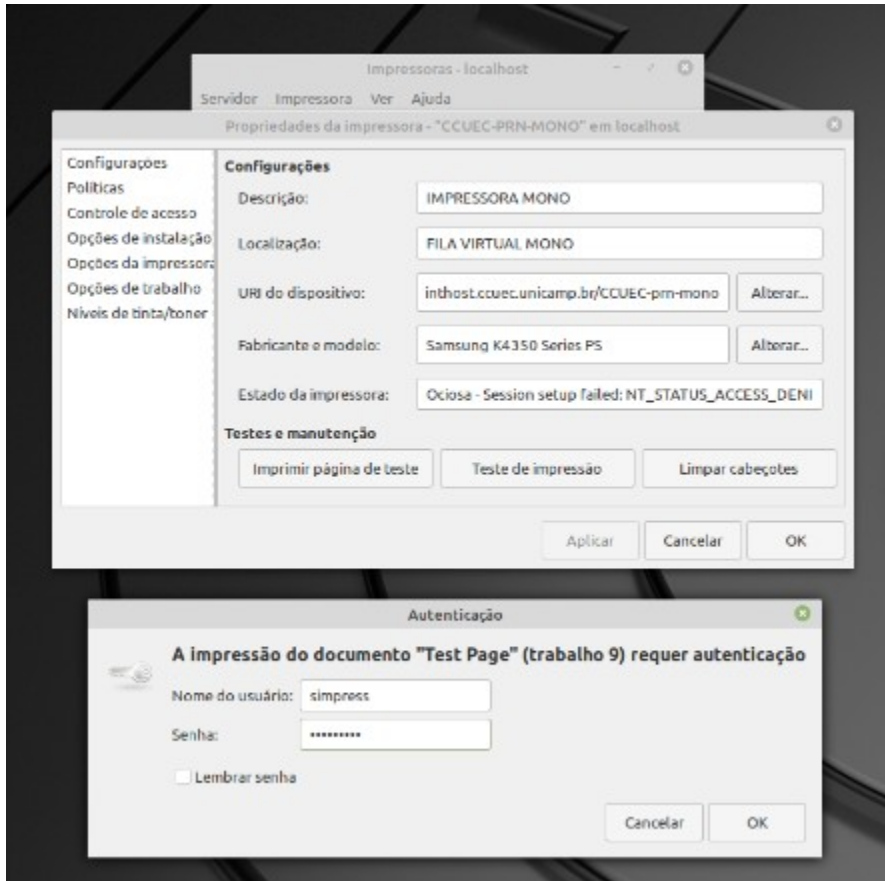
Impressoras - localhost

Servidor Impressora Ver Ajuda

Propriedades da impressora - "CCUEC-PRN-MONO" em localhost

Configurações
Políticas
Controle de acesso
Opções de instalação
Opções da impressora
Opções de trabalho
Níveis de tinta/toner

Configurações

Descrição: IMPRESSORA MONO

Localização: FILA VIRTUAL MONO

URI do dispositivo: inthost.ccuec.unicamp.br/CCUEC-prn-mono Alterar...

Fabricante e modelo: Samsung K4350 Series PS Alterar...

Estado da impressora: Ociosa - Session setup failed: NT_STATUS_ACCESS_DENI

Testes e manutenção

Imprimir página de teste Teste de impressão Limpar cabeçotes

Aplicar Cancelar OK

Autenticação

A impressão do documento "Test Page" (trabalho 9) requer autenticação

Nome do usuário: simpress

Senha: ••••••••••

Lembrar senha

Cancelar OK